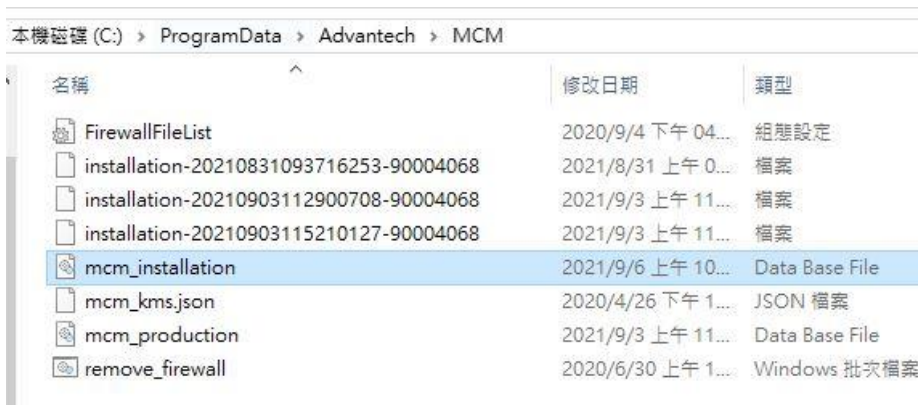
本機磁碟 (C:) › ProgramData › Advantech › MCM

| 名稱 | 修改日期 | 類型 |
|---|---|---|
| FirewallFileList | 2020/9/4 下午 04... | 組態設定 |
| installation-20210831093716253-90004068 | 2021/8/31 上午 0... | 檔案 |
| installation-20210903112900708-90004068 | 2021/9/3 上午 11... | 檔案 |
| installation-20210903115210127-90004068 | 2021/9/3 上午 11... | 檔案 |
| mcm_installation | 2021/9/6 上午 10... | Data Base File |
| mcm_kms.json | 2020/4/26 下午 1... | JSON 檔案 |
| mcm_production | 2021/9/3 上午 11... | Data Base File |
| remove_firewall | 2020/6/30 上午 1... | Windows 批次檔案 |